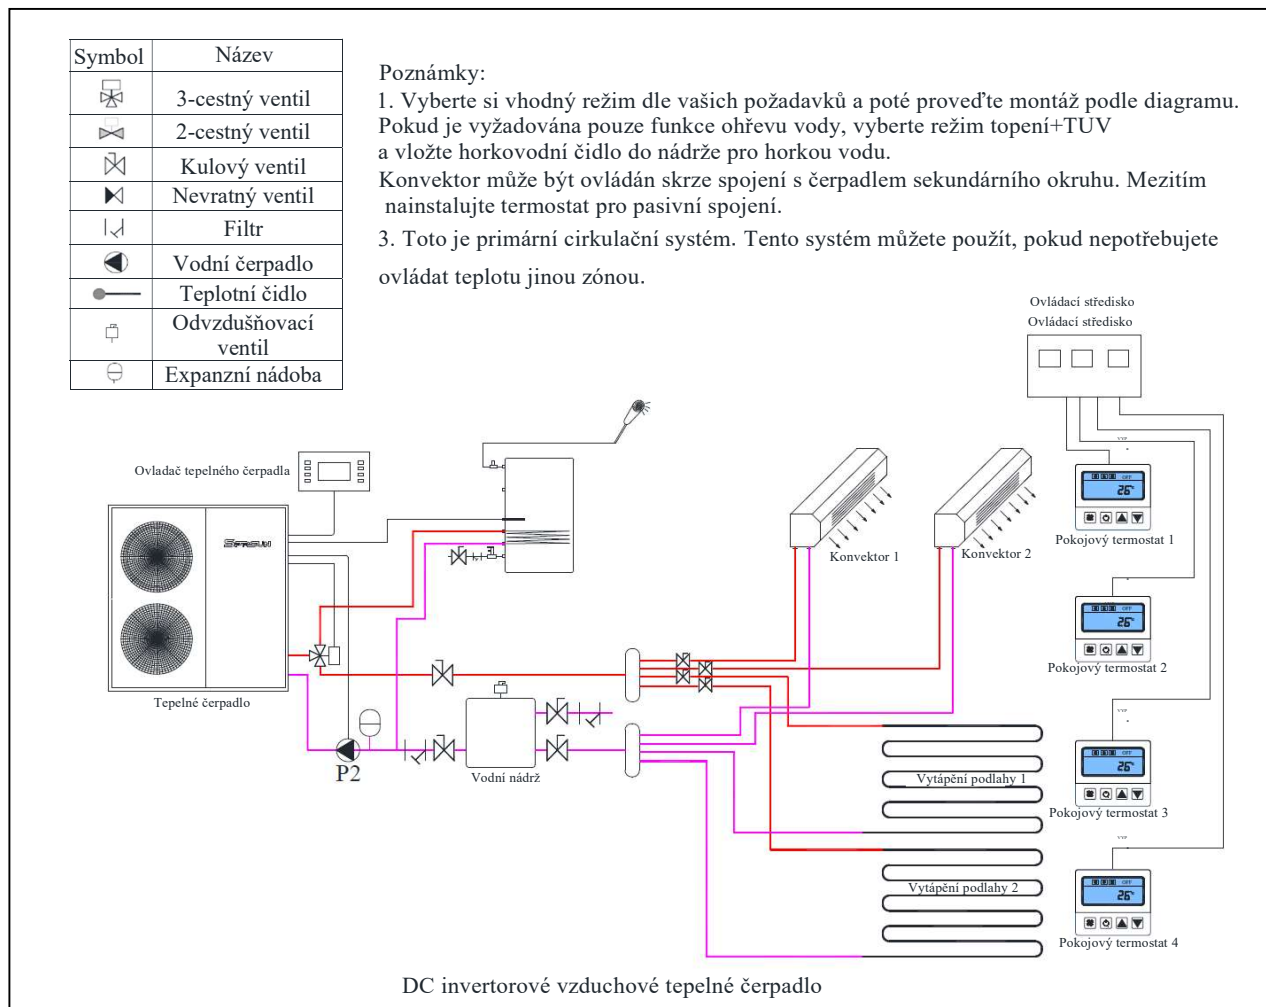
| Symbol | Název |
|---|---|
|  | 3-cestný ventil |
|  | 2-cestný ventil |
|  | Kulový ventil |
|  | Nevratný ventil |
|  | Filtr |
|  | Vodní čerpadlo |
|  | Teplotní čidlo |
|  | Odvzdušňovací ventil |
|  | Expanzní nádoba |

Poznámky:
1. Vyberte si vhodný režim dle vašich požadavků a poté proveďte montáž podle diagramu. Pokud je vyžadována pouze funkce ohřevu vody, vyberte režim topení+TUV a vložte horkovodní čidlo do nádrže pro horkou vodu.
Konvektor může být ovládán skrze spojení s čerpadlem sekundárního okruhu. Mezitím nainstalujte termostat pro pasivní spojení.
3. Toto je primární cirkulační systém. Tento systém můžete použít, pokud nepotřebujete ovládat teplotu jinou zónou.

Ovládací středisko
Ovládací středisko

Ovladač tepelného čerpadla

Tepelné čerpadlo

P2

Vodní nádrž

Konvektor 1

Konvektor 2

26

Pokojový termostat 1

26

Pokojový termostat 2

Vytápění podlahy 1

26

Pokojový termostat 3

Vytápění podlahy 2

26

Pokojový termostat 4

DC invertorové vzduchové tepelné čerpadlo